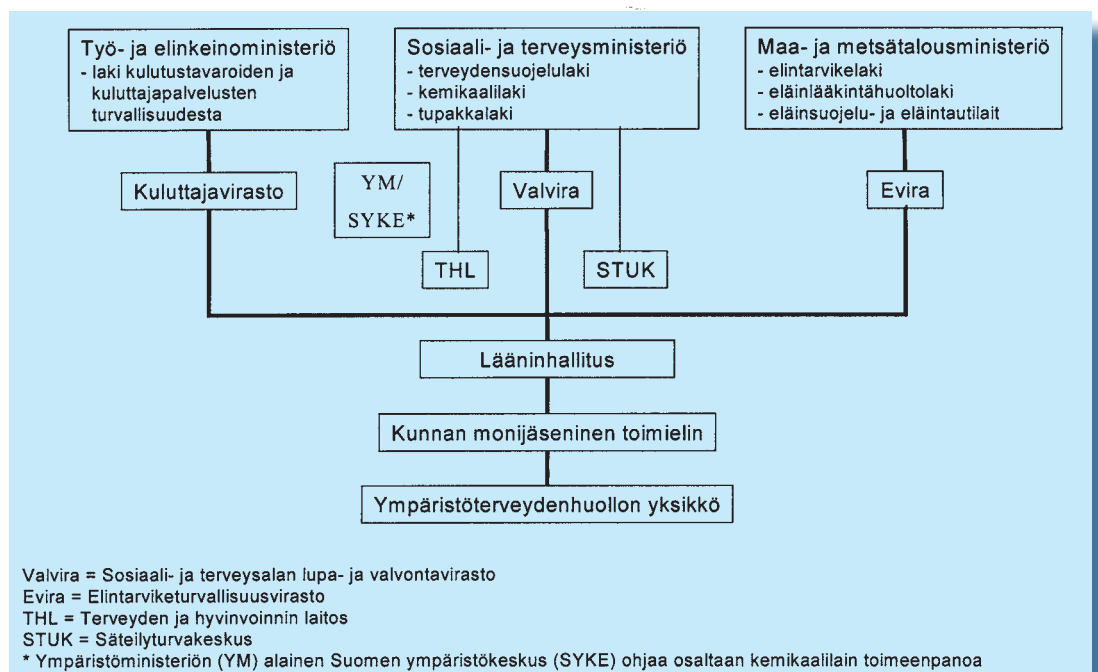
Työ- ja elinkeinoministeriö
- laki kulutustavaroiden ja kuluttajapalvelusten turvallisuudesta

Sosiaali- ja terveysministeriö
- terveydensuojelulaki
- kemikaalilaki
- tupakkalaki

Maa- ja metsätalousministeriö
- elintarvikelaki
- eläinlääkintähuoltolaki
- eläinsuojelu- ja eläintautilait

Kuluttajavirasto

YM/
SYKE*

Valvira

Evira

THL

STUK

Lääninhallitus

Kunnan monijäseninen toimielin

Ympäristöterveydenhuollon yksikkö

Valvira = Sosiaali- ja terveysalan lupa- ja valvontavirasto
Evira = Elintarviketurvallisuusvirasto
THL = Terveyden ja hyvinvoinnin laitos
STUK = Säteilyturvakeskus
* Ympäristöministeriön (YM) alainen Suomen ympäristökeskus (SYKE) ohjaa osaltaan kemikaalilain toimeenpanoa